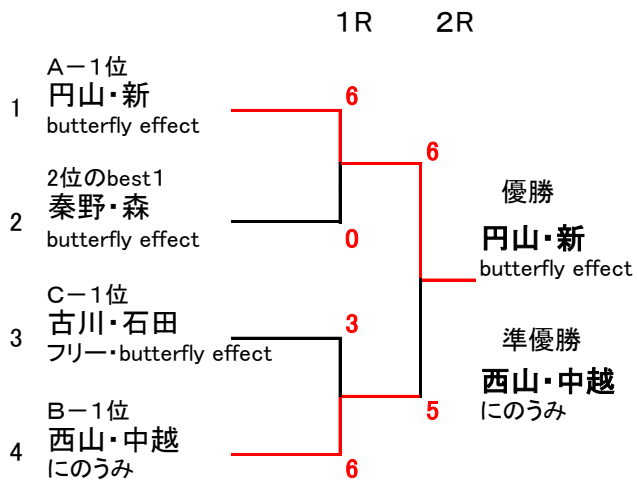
1R 2R

1
A－1位
円山・新
butterfly effect

6

2
2位のbest1
秦野・森
butterfly effect

0

6

3
C－1位
古川・石田
フリー・butterfly effect

3

4
B－1位
西山・中越
にのうみ

6

5

優勝
円山・新
butterfly effect

準優勝
西山・中越
にのうみ